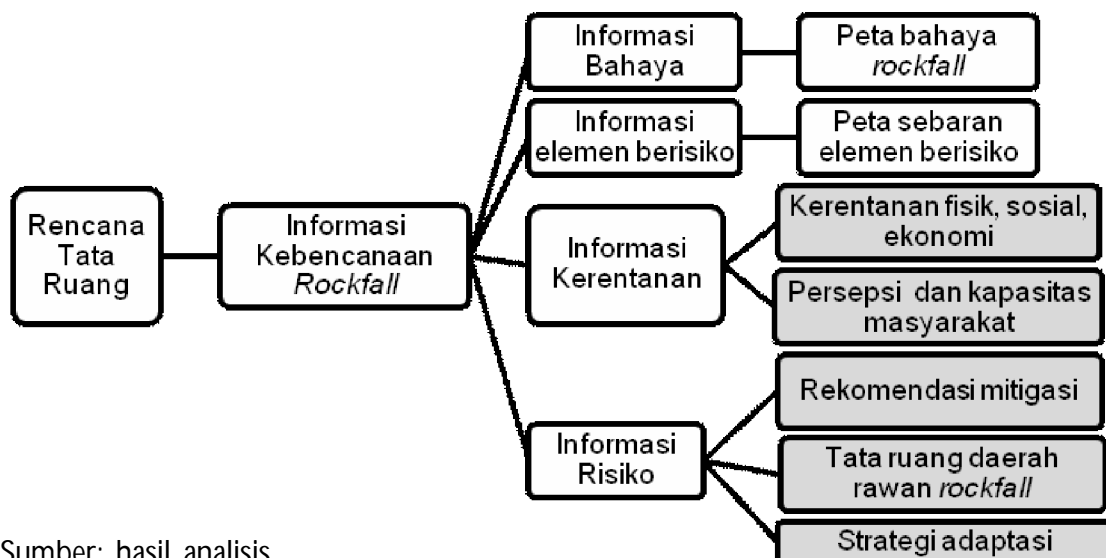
Rencana Tata Ruang

Informasi Kebencanaan *Rockfall*

Informasi Bahaya

Peta bahaya *rockfall*

Informasi elemen berisiko

Peta sebaran elemen berisiko

Informasi Kerentanan

Kerentanan fisik, sosial, ekonomi

Persepsi dan kapasitas masyarakat

Informasi Risiko

Rekomendasi mitigasi

Tata ruang daerah rawan *rockfall*

Strategi adaptasi

Sumber: hasil analisis